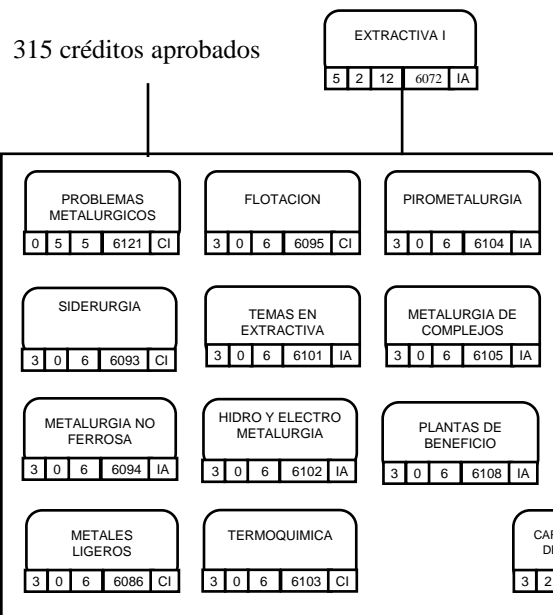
315 créditos aprobados

EXTRACTIVA I
5 | 2 | 12 | 6072 | IA

PROBLEMAS METALURGICOS
0 | 5 | 5 | 6121 | CI

FLOTACION
3 | 0 | 6 | 6095 | CI

PIROMETALURGIA
3 | 0 | 6 | 6104 | IA

SIDERURGIA
3 | 0 | 6 | 6093 | CI

TEMAS EN EXTRACTIVA
3 | 0 | 6 | 6101 | IA

METALURGIA DE COMPLEJOS
3 | 0 | 6 | 6105 | IA

METALURGIA NO FERROSA
3 | 0 | 6 | 6094 | IA

HIDRO Y ELECTRO METALURGIA
3 | 0 | 6 | 6102 | IA

PLANTAS DE BENEFICIO
3 | 0 | 6 | 6108 | IA

METALES LIGEROS
3 | 0 | 6 | 6086 | CI

TERMOQUIMICA
3 | 0 | 6 | 6103 | CI

CA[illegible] D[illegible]
3 | 2 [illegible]